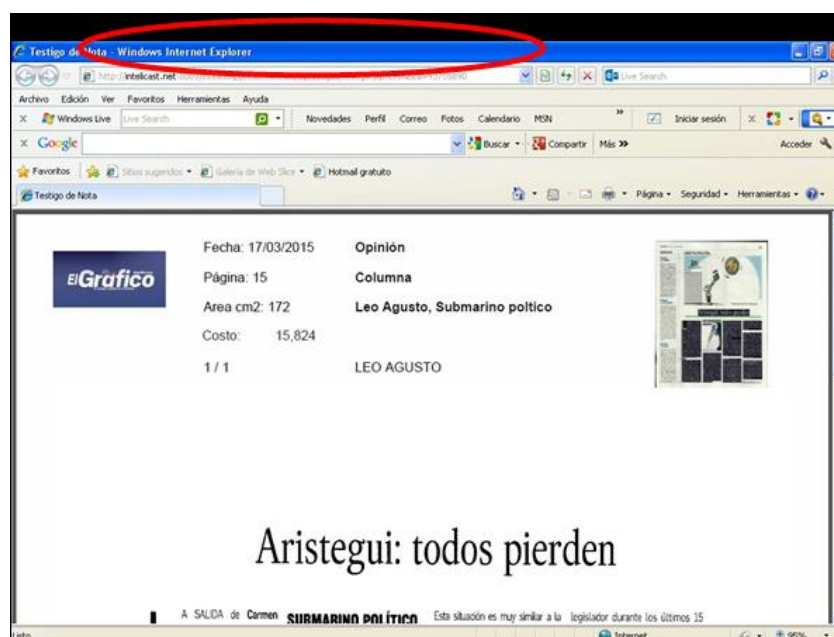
Testigo de Nota - Windows Internet Explorer

http://intelicast.net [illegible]

Live Search

Archivo Edición Ver Favoritos Herramientas Ayuda

Windows Live Live Search Novedades Perfil Correo Fotos Calendario MSN Iniciar sesión

Google Buscar Compartir Más » Acceder

Favoritos Sitios sugeridos Galería de Web Slice Hotmail gratuito

Testigo de Nota Página Seguridad Herramientas

El Grafico

Fecha: 17/03/2015
Página: 15
Area cm2: 172
Costo: 15,824
1 / 1

Opinión
Columna
Leo Agusto, Submarino poltico

LEO AGUSTO

Aristegui: todos pierden

A SALIDA de Carmen SUBMARINO POLÍTICO Esta situación es muy similar a la legislador durante los últimos 15

Listo Internet 95%